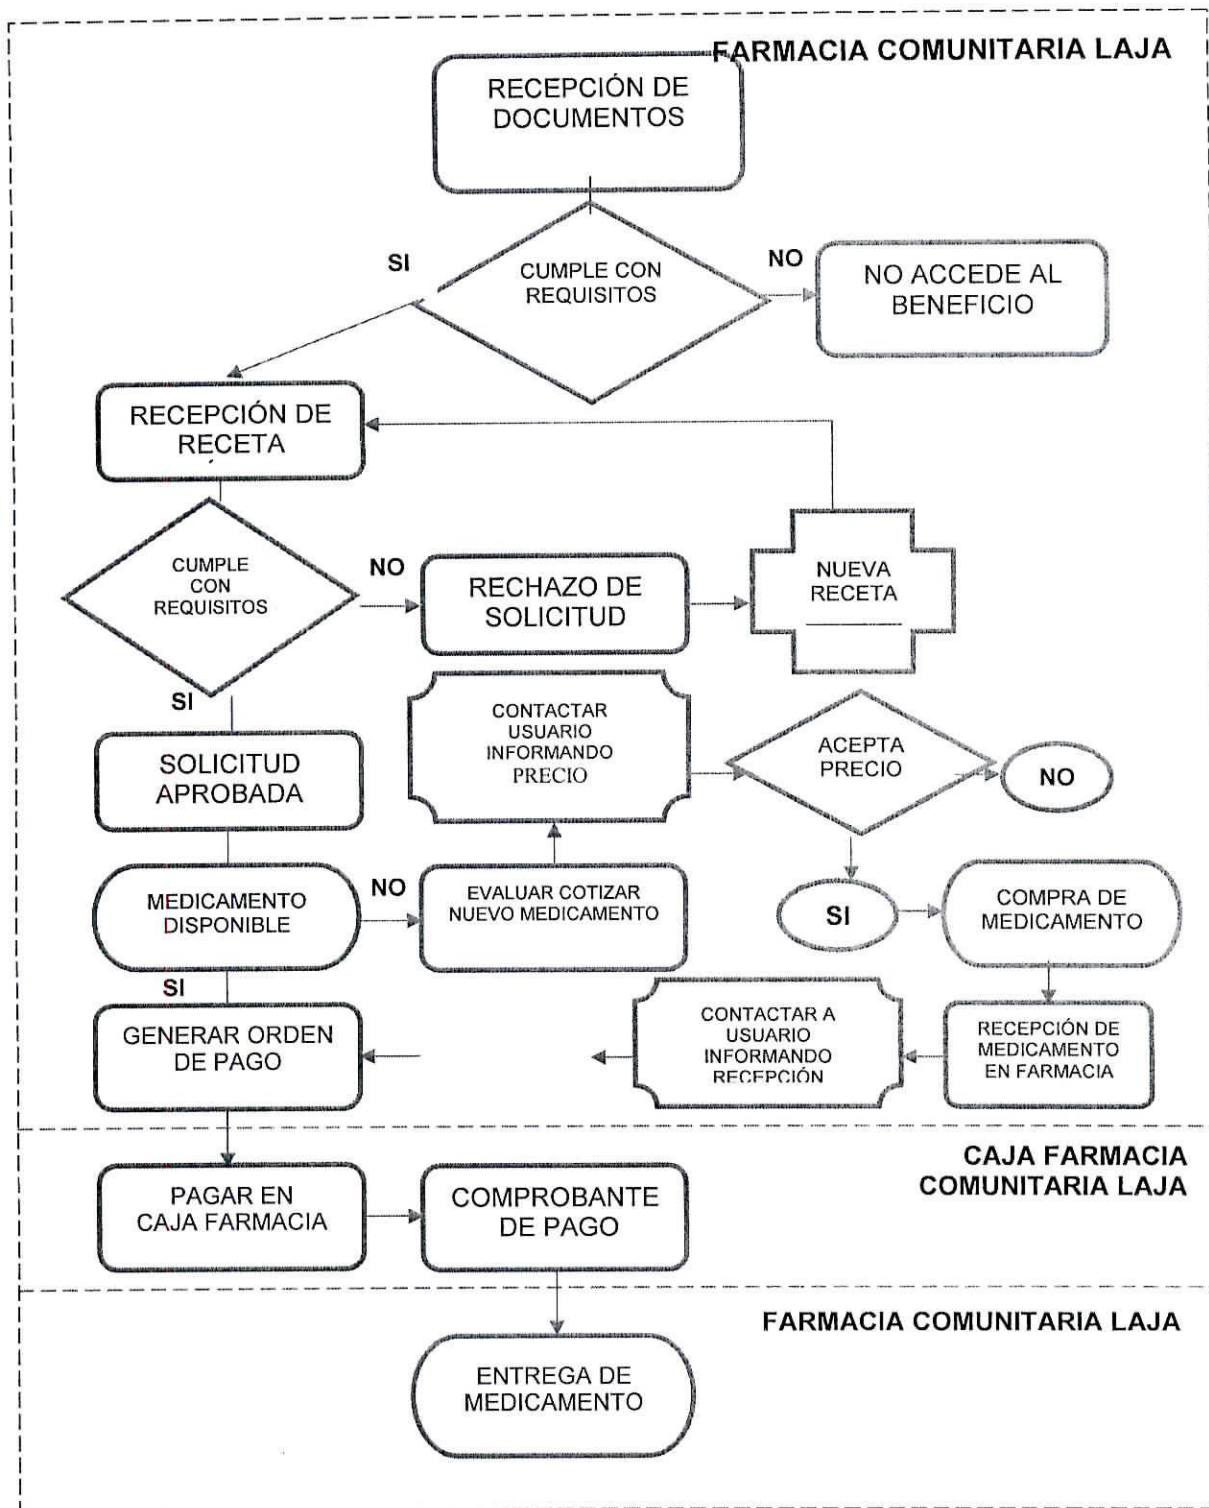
FARMACIA COMUNITARIA LAJA

RECEPCIÓN DE DOCUMENTOS

SI

CUMPLE CON REQUISITOS

NO

NO ACCEDE AL BENEFICIO

RECEPCIÓN DE RECETA

CUMPLE CON REQUISITOS

NO

RECHAZO DE SOLICITUD

NUEVA RECETA

SI

CONTACTAR USUARIO INFORMANDO PRECIO

ACEPTA PRECIO

NO

SOLICITUD APROBADA

MEDICAMENTO DISPONIBLE

NO

EVALUAR COTIZAR NUEVO MEDICAMENTO

SI

COMPRA DE MEDICAMENTO

SI

GENERAR ORDEN DE PAGO

CONTACTAR A USUARIO INFORMANDO RECEPCIÓN

RECEPCIÓN DE MEDICAMENTO EN FARMACIA

CAJA FARMACIA COMUNITARIA LAJA

PAGAR EN CAJA FARMACIA

COMPROBANTE DE PAGO

FARMACIA COMUNITARIA LAJA

ENTREGA DE MEDICAMENTO